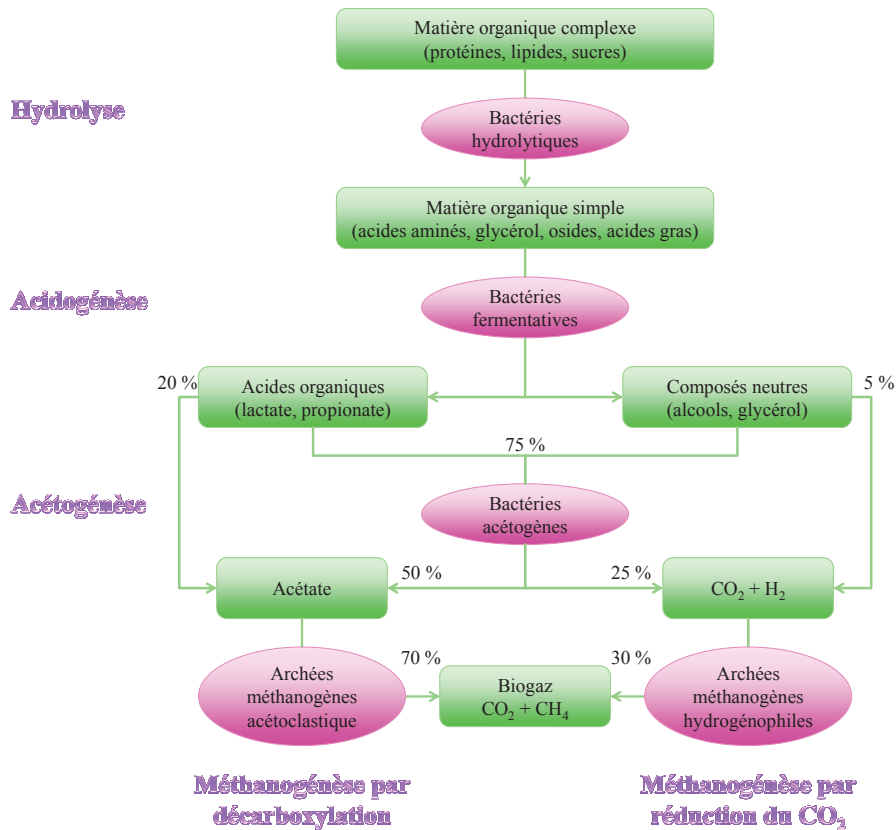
Matière organique complexe
(protéines, lipides, sucres)

Hydrolyse

Bactéries hydrolytiques

Matière organique simple
(acides aminés, glycérol, osides, acides gras)

Acidogénèse

Bactéries fermentatives

20 %

Acides organiques
(lactate, propionate)

Composés neutres
(alcools, glycérol)

5 %

75 %

Acétogénèse

Bactéries acétogènes

Acétate

50 %

25 %

$CO_2 + H_2$

Archées méthanogènes acétoclastique

70 %

Biogaz
$CO_2 + CH_4$

30 %

Archées méthanogènes hydrogénophiles

Méthanogénèse par décarboxylation

Méthanogénèse par réduction du $CO_2$